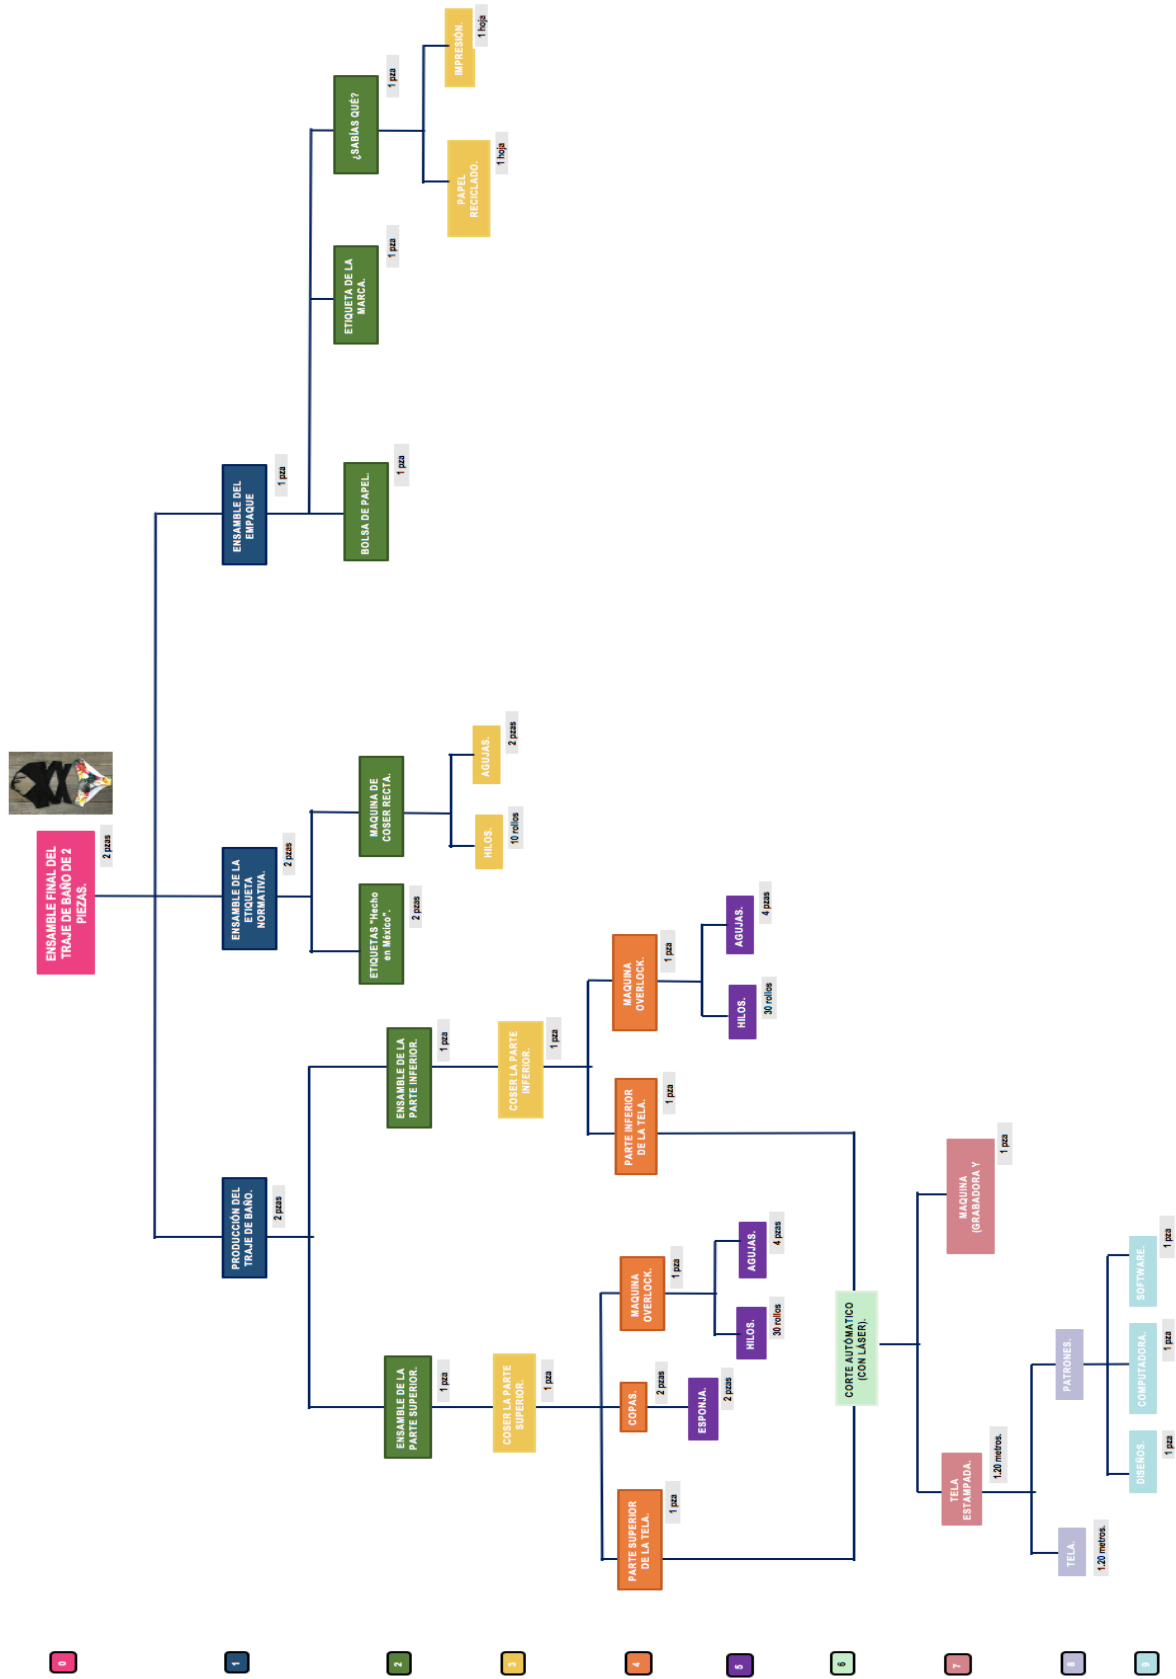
ENSAMBLE FINAL DEL TRAJE DE BAÑO DE 2 PIEZAS.
2 pzas

PRODUCCIÓN DEL TRAJE DE BAÑO
2 pzas

ENSAMBLE DE LA ETIQUETA NORMATIVA.
2 pzas

ENSAMBLE DEL EMPAQUE
1 pza

ENSAMBLE DE LA PARTE SUPERIOR.
1 pza

ENSAMBLE DE LA PARTE INFERIOR.
1 pza

ETIQUETAS "Hecho en México".
2 pzas

MAQUINA DE COSER RECTA.

BOLSA DE PAPEL.
1 pza

ETIQUETA DE LA MARCA.
1 pza

¿SABÍAS QUÉ?
1 pza

COSER LA PARTE SUPERIOR.
1 pza

COSER LA PARTE INFERIOR.
1 pza

HILOS.
10 rollos

AGUJAS.
2 pzas

PAPEL RECICLADO.
1 hoja

IMPRESIÓN.
1 hoja

PARTE SUPERIOR DE LA TELA.
1 pza

COPAS.
2 pzas

MAQUINA OVERLOCK.
1 pza

PARTE INFERIOR DE LA TELA.
1 pza

MAQUINA OVERLOCK.
1 pza

ESPONJA.
2 pzas

HILOS.
30 rollos

AGUJAS.
4 pzas

HILOS.
30 rollos

AGUJAS.
4 pzas

CORTE AUTOMÁTICO (CON LÁSER).

TELA ESTAMPADA.
1.20 metros.

MAQUINA (GRABADORA Y
1 pza

TELA.
1.20 metros.

PATRONES.

DISEÑOS.
1 pza

COMPUTADORA.
1 pza

SOFTWARE.
1 pza

0
1
2
3
4
5
6
7
8
9